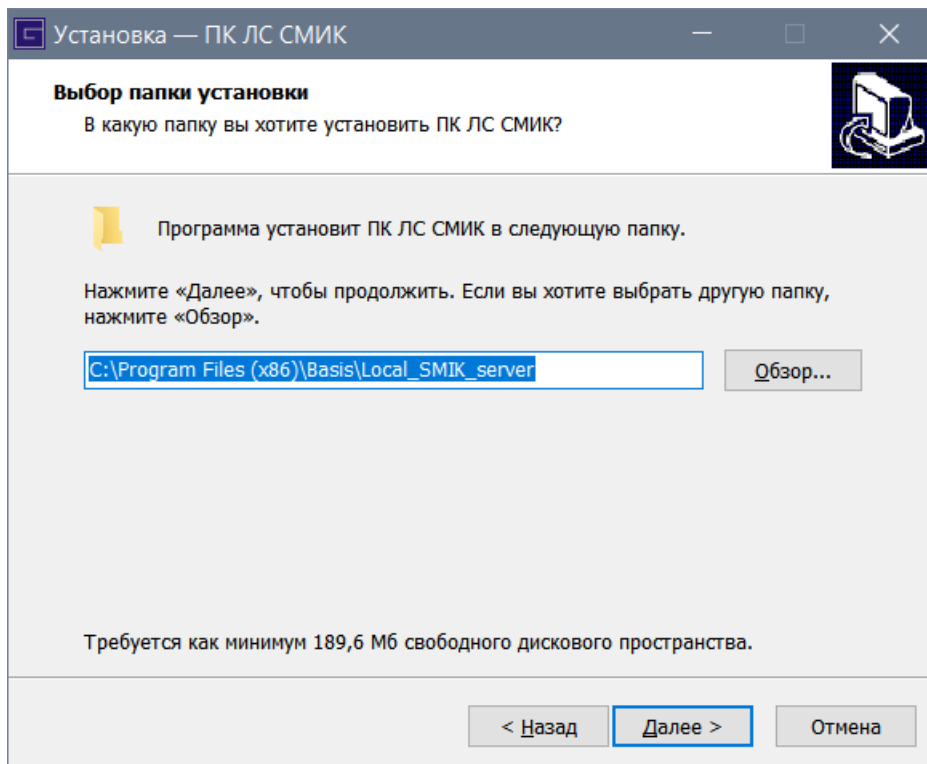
Установка — ПК ЛС СМИК

Выбор папки установки
В какую папку вы хотите установить ПК ЛС СМИК?

Программа установит ПК ЛС СМИК в следующую папку.

Нажмите «Далее», чтобы продолжить. Если вы хотите выбрать другую папку, нажмите «Обзор».

C:\Program Files (x86)\Basis\Local_SMIK_server

Обзор...

Требуется как минимум 189,6 Мб свободного дискового пространства.

< Назад

Далее >

Отмена